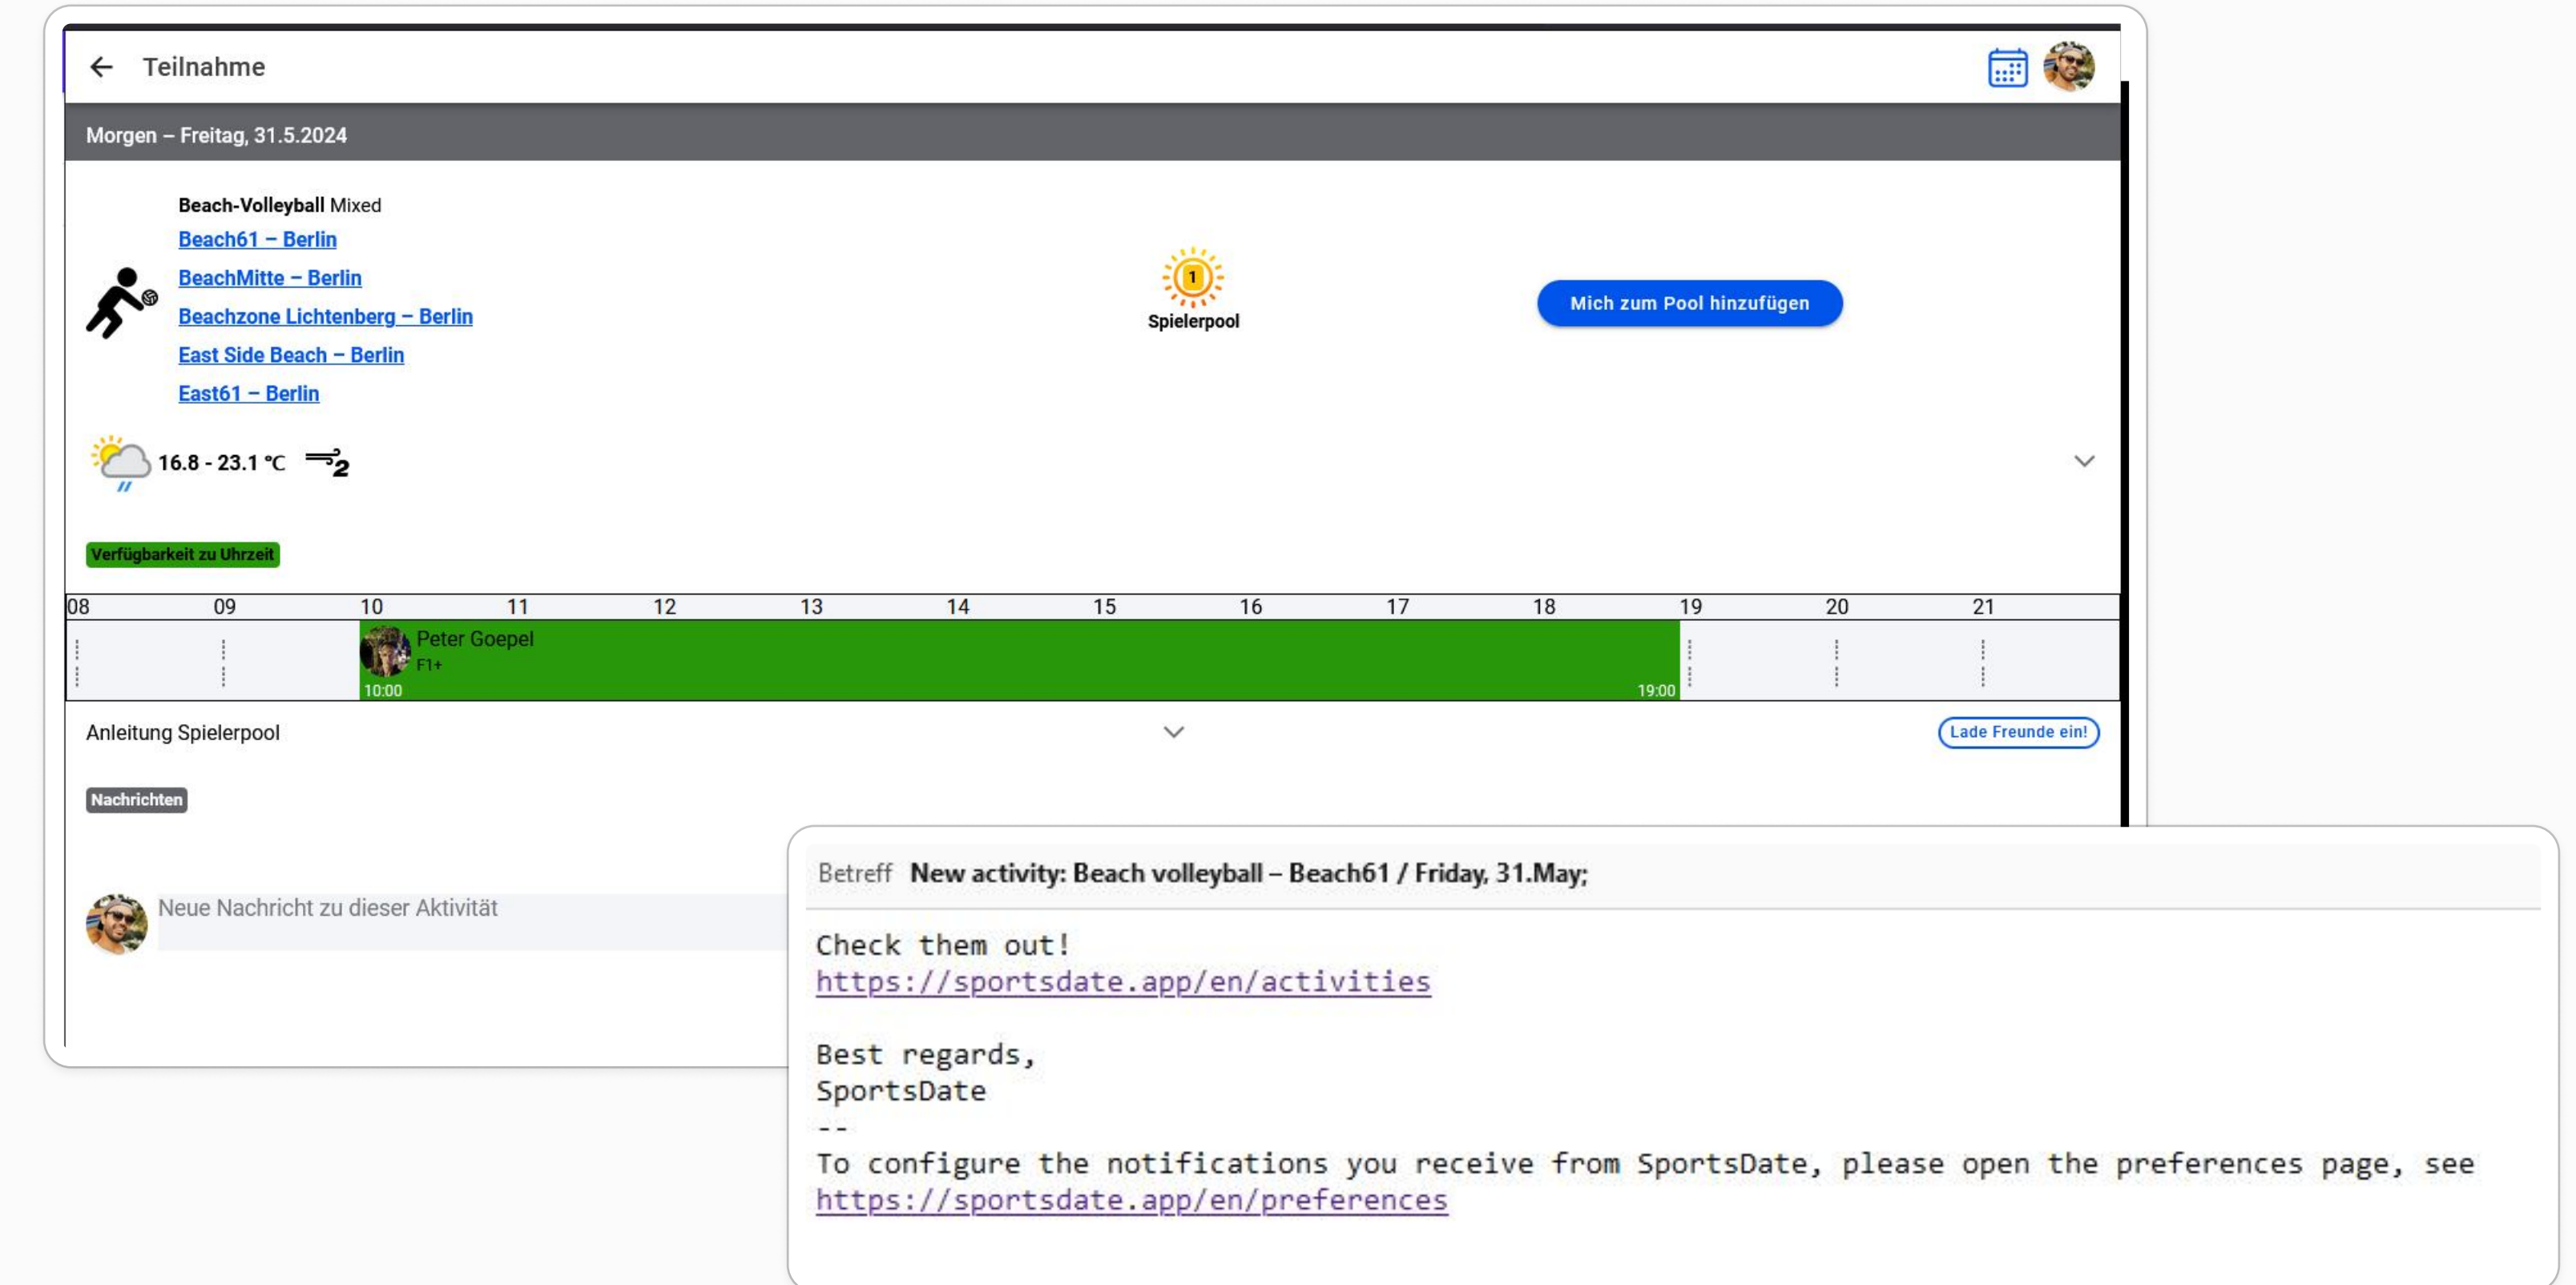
Teilnahme

Morgen – Freitag, 31.5.2024

Beach-Volleyball Mixed
Beach61 – Berlin
BeachMitte – Berlin
Beachzone Lichtenberg – Berlin
East Side Beach – Berlin
East61 – Berlin

1
Spielerpool

Mich zum Pool hinzufügen

16.8 - 23.1 °C 2

Verfügbarkeit zu Uhrzeit

| 08 | 09 | 10 | 11 | 12 | 13 | 14 | 15 | 16 | 17 | 18 | 19 | 20 | 21 |
|---|---|---|---|---|---|---|---|---|---|---|---|---|---|

Peter Goepel
F1+
10:00
19:00

Anleitung Spielerpool

Lade Freunde ein!

Nachrichten

Neue Nachricht zu dieser Aktivität

Betreff New activity: Beach volleyball – Beach61 / Friday, 31.May;

Check them out!
https://sportsdate.app/en/activities

Best regards,
SportsDate
--
To configure the notifications you receive from SportsDate, please open the preferences page, see https://sportsdate.app/en/preferences